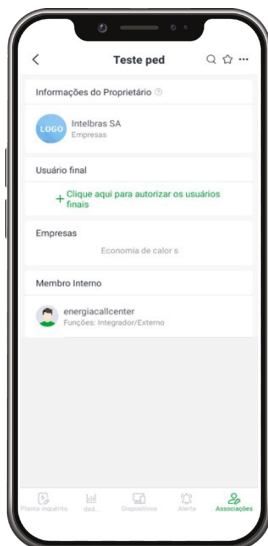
Teste ped

Informações do Proprietário

LOGO

Intelbras SA
Empresas

Usuário final

+ Clique aqui para autorizar os usuários finais

Empresas

Economia de calor s

Membro Interno

energiacallcenter
Funções: Integrador/Externo

Planta inquérito
dad...
Dispositivos
Alerta
Associações